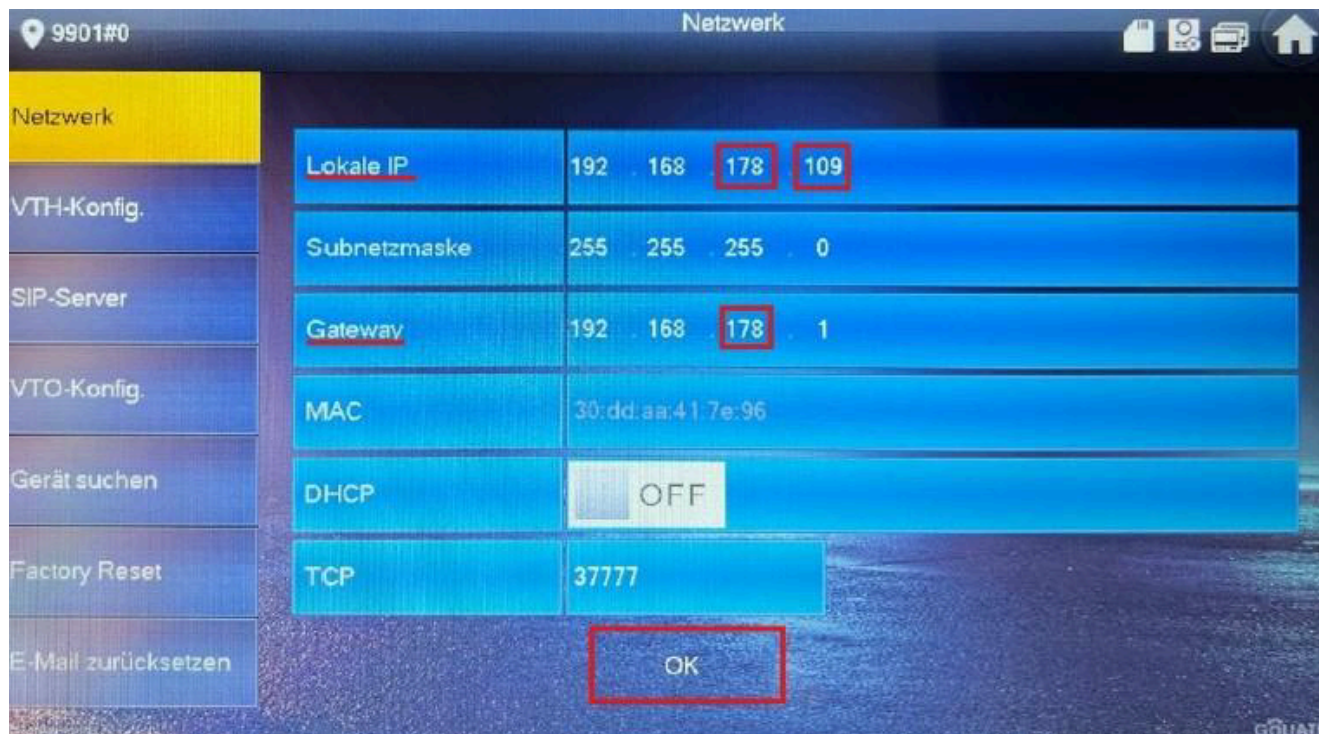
9901#0

Netzwerk

Netzwerk

VTH-Konfig.

SIP-Server

VTO-Konfig.

Gerät suchen

Factory Reset

E-Mail zurücksetzen

| | |
|---|---|
| Lokale IP | 192 . 168 . 178 . 109 |
| Subnetzmaske | 255 . 255 . 255 . 0 |
| Gateway | 192 . 168 . 178 . 1 |
| MAC | 30:dd:aa:41:7e:96 |
| DHCP | OFF |
| TCP | 37777 |

OK